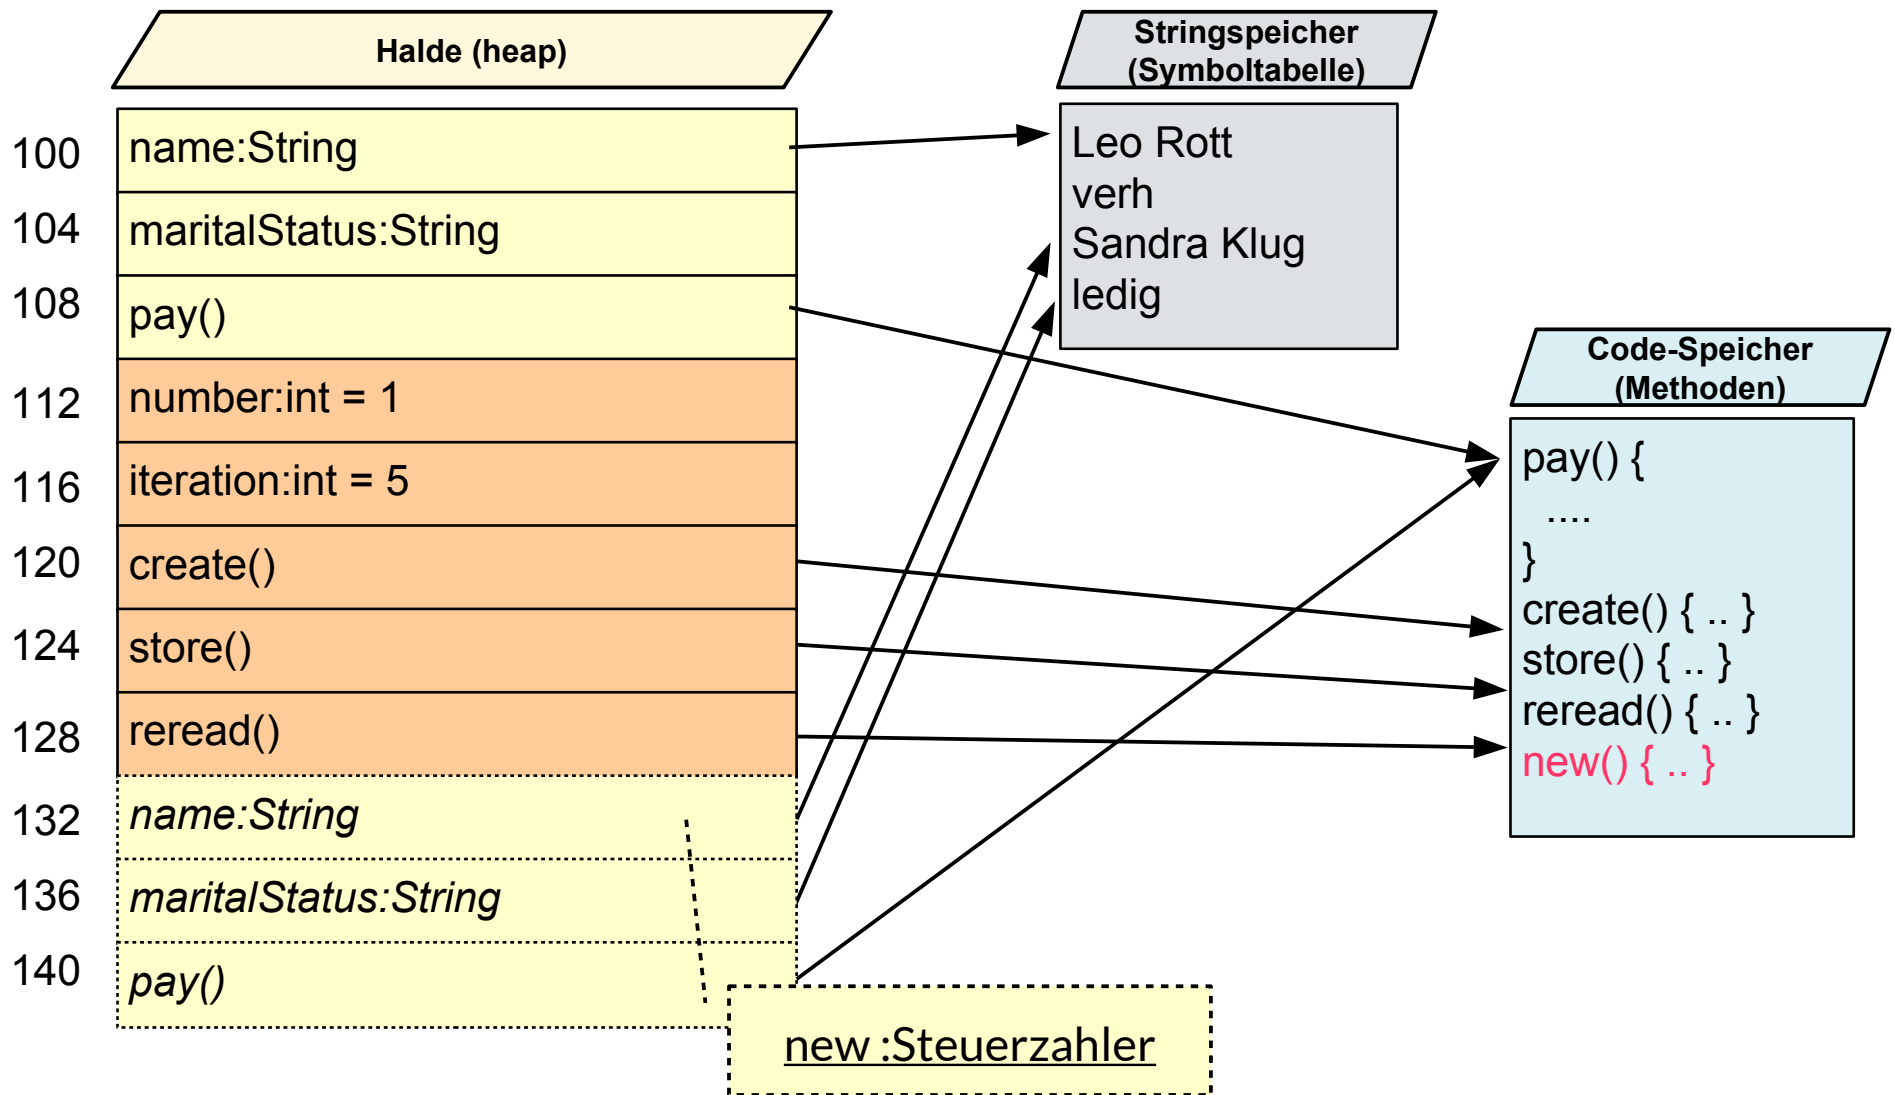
Halde (heap)

| | |
|---|---|
| 100 | name:String |
| 104 | maritalStatus:String |
| 108 | pay() |
| 112 | number:int = 1 |
| 116 | iteration:int = 5 |
| 120 | create() |
| 124 | store() |
| 128 | reread() |
| 132 | *name:String* |
| 136 | *maritalStatus:String* |
| 140 | *pay()* |

Stringspeicher (Symboltabelle)

Leo Rott
verh
Sandra Klug
ledig

Code-Speicher (Methoden)

pay() {
....
}
create() { .. }
store() { .. }
reread() { .. }
new() { .. }

new :Steuerzahler